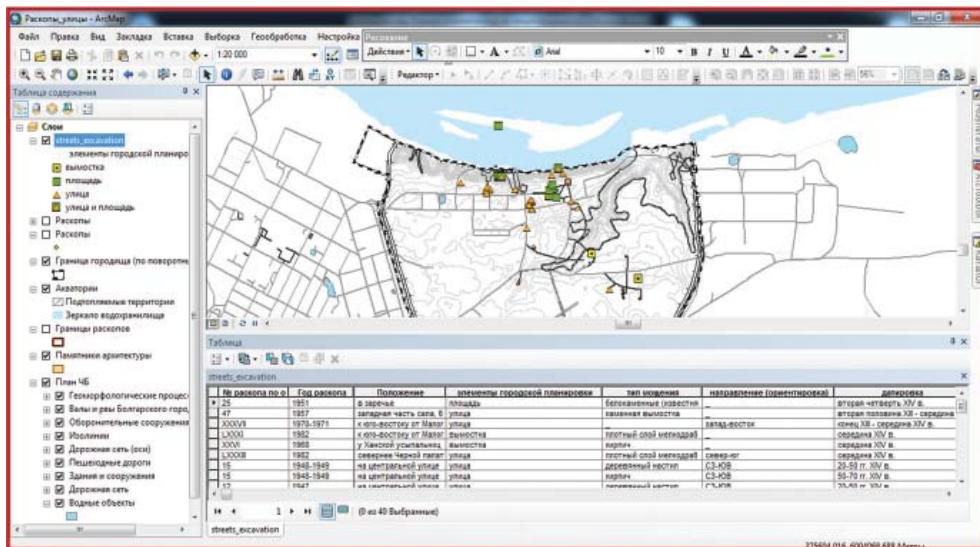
Раскопы_улицы - ArcMap

Файл Правка Вид Закладки Вставка Выборка Геообработка Настройка Рисование

1:20 000

Действия Arial 10 B I U

Редактор

Таблица содержания

Слои
streets_excavation
элементы городской планиро
вымостка
площадь
улица
улица и площадь
Раскопы
Раскопы
Граница городища (по поворотн
Акватории
Подтопляемые территории
Зеркало водохранилища
Границы раскопов
Памятники архитектуры
План ЧБ
Геоморфологические процес
Валы и рвы Болгарского горо
Оборонительные сооружения
Изолинии
Дорожная сеть (оси)
Пешеходные дороги
Здания и сооружения
Дорожная сеть
Водные объекты

Таблица

streets_excavation

| № раскопа по о | Год раскопа | Положение | элементы городской планировки | тип мощения | направление (ориентировка) | датировка |
|---|---|---|---|---|---|---|
| 25 | 1951 | в заречье | площадь | беломаменные (известня | _ | вторая четверть XIV в. |
| 47 | 1957 | западная часть села, б | улица | каменная вымостка | _ | вторая половина XIII - середина |
| XXXVII | 1970-1971 | к юго-востоку от Малог | улица | _ | запад-восток | конец XIII - середина XIV в. |
| LXXXI | 1982 | к юго-востоку от Малог | вымостка | плотный слой мелкодроб | _ | середина XIV в. |
| XXVI | 1968 | у Ханской усыпальниц | вымостка | кирпич | _ | середина XIV в. |
| LXXXII | 1982 | севернее Черной палат | улица | плотный слой мелкодроб | север-юг | середина XIV в. |
| 15 | 1948-1949 | на центральной улице | улица | деревянный настил | СЗ-ЮВ | 20-50 гг. XIV в. |
| 15 | 1948-1949 | на центральной улице | улица | кирпич | СЗ-ЮВ | 50-70 гг. XIV в. |
| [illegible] | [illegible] | на центральной улице | улица | деревянный настил | СЗ-ЮВ | 20-50 гг. XIV в. |

1 (0 из 40 Выбранные)

streets_excavation